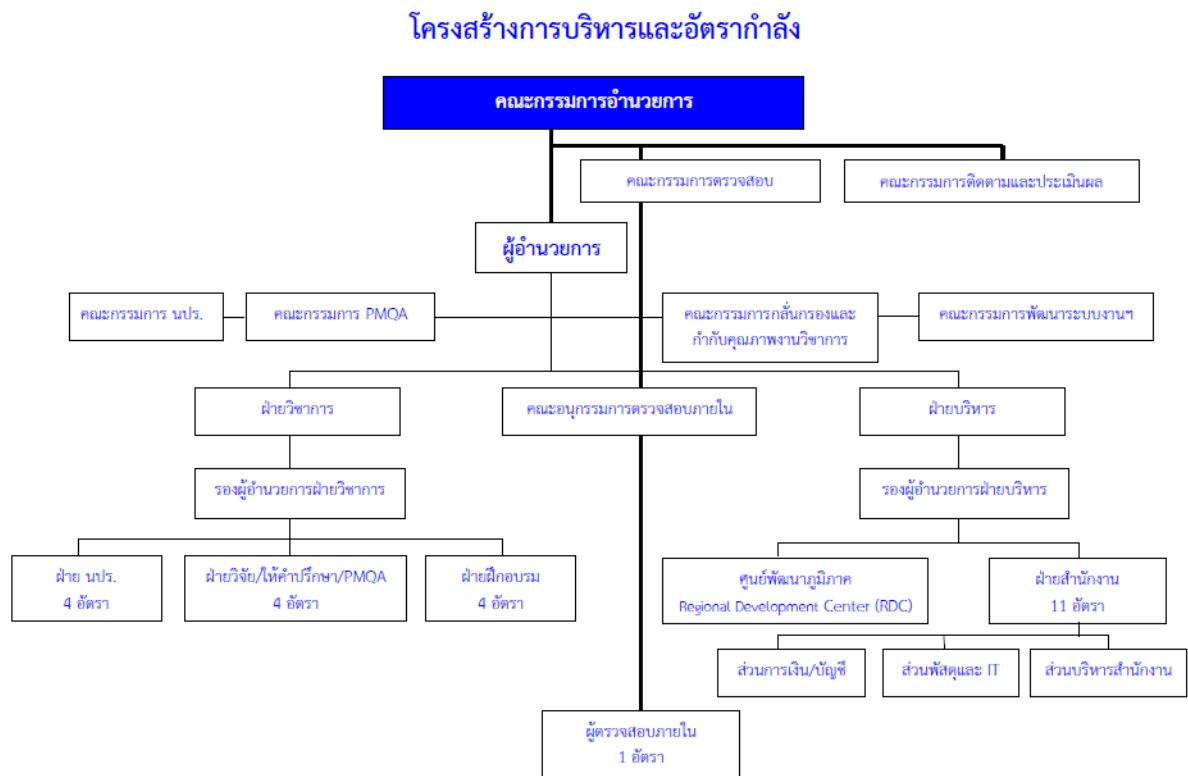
โครงสร้างการบริหารและอัตรากำลัง

คณะกรรมการอำนวยการ

คณะกรรมการตรวจสอบ

คณะกรรมการติดตามและประเมินผล

ผู้อำนวยการ

คณะกรรมการ นปร.

คณะกรรมการ PMQA

คณะกรรมการกลั่นกรองและกำกับคุณภาพงานวิชาการ

คณะกรรมการพัฒนาระบบงานฯ

ฝ่ายวิชาการ

คณะอนุกรรมการตรวจสอบภายใน

ฝ่ายบริหาร

รองผู้อำนวยการฝ่ายวิชาการ

รองผู้อำนวยการฝ่ายบริหาร

ฝ่าย นปร.
4 อัตรา

ฝ่ายวิจัย/ให้คำปรึกษา/PMQA
4 อัตรา

ฝ่ายฝึกอบรม
4 อัตรา

ศูนย์พัฒนาภูมิภาค
Regional Development Center (RDC)

ฝ่ายสำนักงาน
11 อัตรา

ส่วนการเงิน/บัญชี

ส่วนพัสดุและ IT

ส่วนบริหารสำนักงาน

ผู้ตรวจสอบภายใน
1 อัตรา